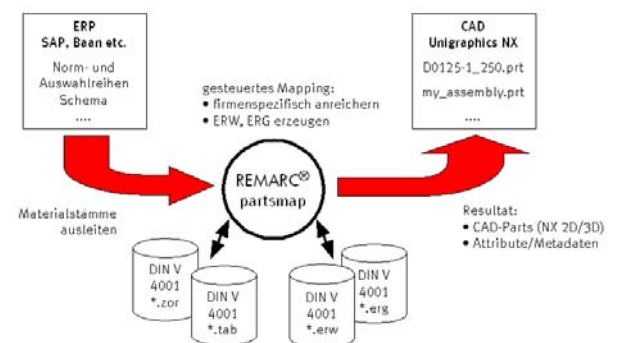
ERP
SAP, Baan etc.

Norm- und Auswahlreihen
Schema
....

CAD
Unigraphics NX

D0125-1_250.prt
my_assembly.prt
....

gesteuertes Mapping:
• firmenspezifisch anreichern
• ERW, ERG erzeugen

REMARC®
partsmap

Materialstämme ausleiten

Resultat:
• CAD-Parts (NX 2D/3D)
• Attribute/Metadaten

DIN V
4001
*.zor

DIN V
4001
*.tab

DIN V
4001
*.erw

DIN V
4001
*.erg